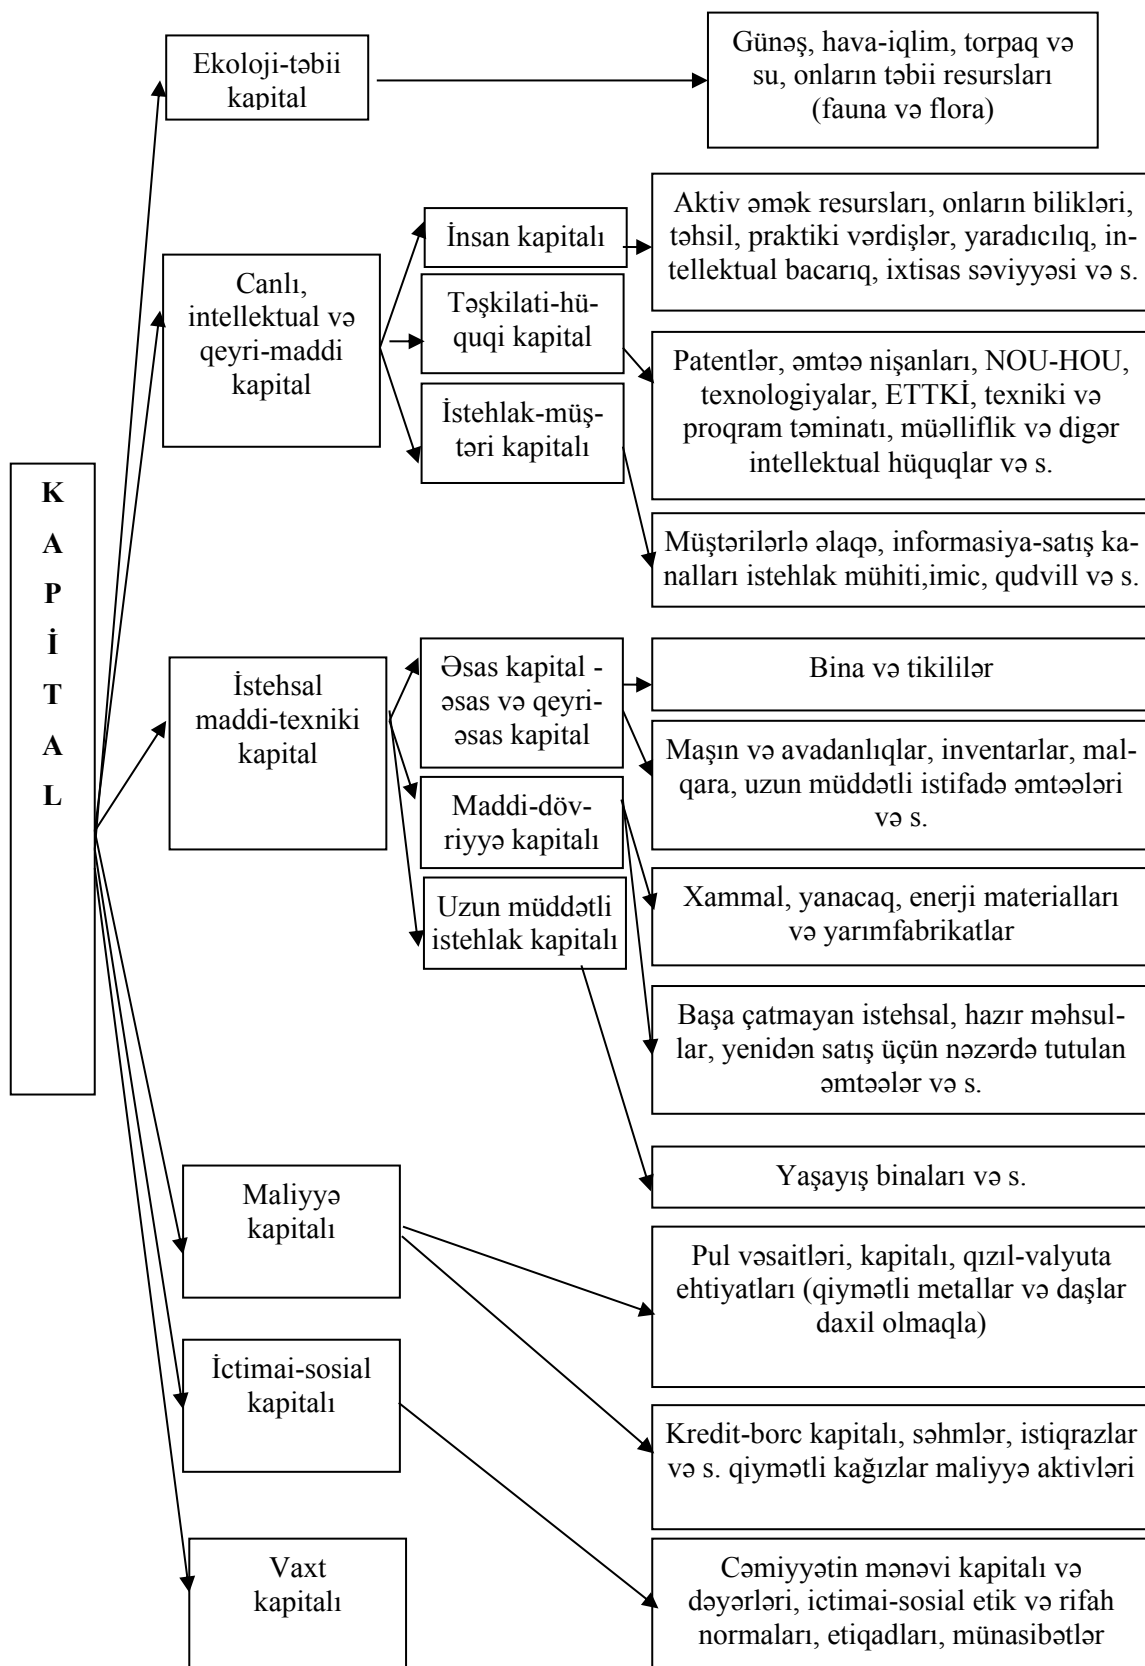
KAPİTAL

Ekoloji-təbii kapital

Günəş, hava-iqlim, torpaq və su, onların təbii resursları (fauna və flora)

Canlı, intellektual və qeyri-maddi kapital

İnsan kapitalı

Aktiv əmək resursları, onların bilikləri, təhsil, praktiki vərdişlər, yaradıcılıq, intellektual bacarıq, ixtisas səviyyəsi və s.

Təşkilati-hüquqi kapital

Patentlər, əmtəə nişanları, NOU-HOU, texnologiyalar, ETTKİ, texniki və proqram təminatı, müəlliflik və digər intellektual hüquqlar və s.

İstehlak-müştəri kapitalı

Müştərilərlə əlaqə, informasiya-satış kanalları istehlak mühiti,imic, qudvill və s.

İstehsal maddi-texniki kapital

Əsas kapital - əsas və qeyri-əsas kapital

Bina və tikililər

Maşın və avadanlıqlar, inventarlar, malqara, uzun müddətli istifadə əmtəələri və s.

Maddi-dövriyyə kapitalı

Xammal, yanacaq, enerji materialları və yarımfabrikatlar

Uzun müddətli istehlak kapitalı

Başa çatmayan istehsal, hazır məhsullar, yenidən satış üçün nəzərdə tutulan əmtəələr və s.

Yaşayış binaları və s.

Maliyyə kapitalı

Pul vəsaitləri, kapitalı, qızıl-valyuta ehtiyatları (qiymətli metallar və daşlar daxil olmaqla)

İctimai-sosial kapitalı

Kredit-borc kapitalı, səhmlər, istiqrazlar və s. qiymətli kağızlar maliyyə aktivləri

Vaxt kapitalı

Cəmiyyətin mənəvi kapitalı və dəyərləri, ictimai-sosial etik və rifah normaları, etiqadları, münasibətlər